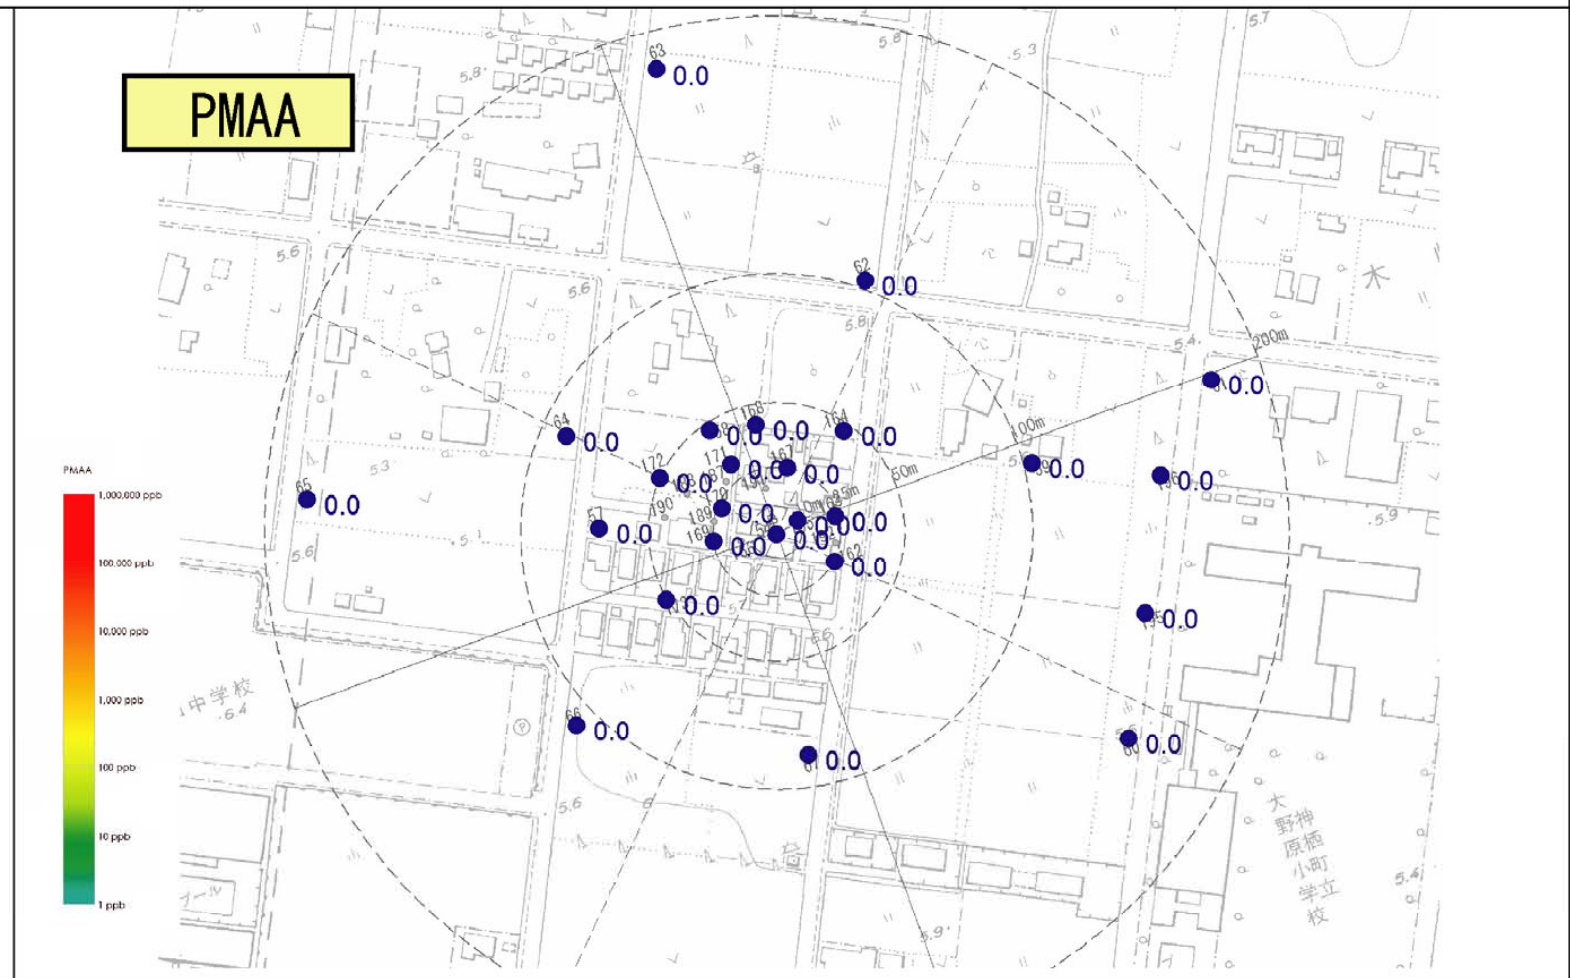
PMAA

PMAA
1,000,000 ppb
100,000 ppb
10,000 ppb
1,000 ppb
100 ppb
10 ppb
1 ppb

63 0.0
62 0.0
0.0
64 0.0
65 0.0
168 0.0
164 0.0
0.0
172 0.0
171 0.0
167 0.0
0.0
0.0
0.0
57 0.0
190
189 0.0
0.0
169 0.0
0.0
0.0
62 0.0
0.0
0.0
66 0.0
0.0
0.0

200m
100m
50m
20m
5m

5.8
5.8
5.7
5.3
5.6
5.6
5.8
5.4
5.3
5.6
5.1
5.9
5.6
5.9
5.4
6.4

中学校
大野原小町
神栖市立
学校